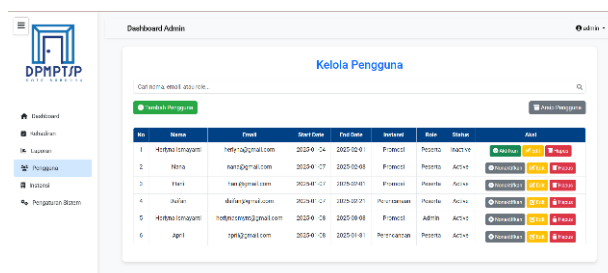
DPMPTSP
KOTA KEDIRI

Dashboard
Kehadiran
Laporan
Pengguna
Instansi
Pengaturan Sistem

Dashboard Admin

admin

Kelola Pengguna

Cari nama, email, atau role...

Tambah Pengguna

Print Pengguna

| No | Nama | Email | Start Date | End Date | Instansi | Role | Status | Aksi |
|---|---|---|---|---|---|---|---|---|
| 1 | Herlyna Ismayanti | herlyna@gmail.com | 2025-0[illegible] | 2025-02-01 | Promosi | Peserta | Inactive | Aktifkan Edit Hapus |
| 2 | Nana | nana@gmail.com | 2025-0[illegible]-07 | 2025-02-01 | Promosi | Peserta | Active | Nonaktifkan Edit Hapus |
| 3 | Hani | hani@gmail.com | 2025-0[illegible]-07 | 2025-02-01 | Promosi | Peserta | Active | Nonaktifkan Edit Hapus |
| 4 | Daffar | daffar@gmail.com | 2025-0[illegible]-07 | 2025-02-01 | Perencanaan | Peserta | Active | Nonaktifkan Edit Hapus |
| 5 | Herlyna Ismayanti | herlynaismayanti@gmail.com | 2025-0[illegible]-08 | 2025-08-08 | Promosi | Admin | Active | Nonaktifkan Edit Hapus |
| 6 | April | april@gmail.com | 2025-0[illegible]-08 | 2025-01-01 | Perencanaan | Peserta | Active | Nonaktifkan Edit Hapus |